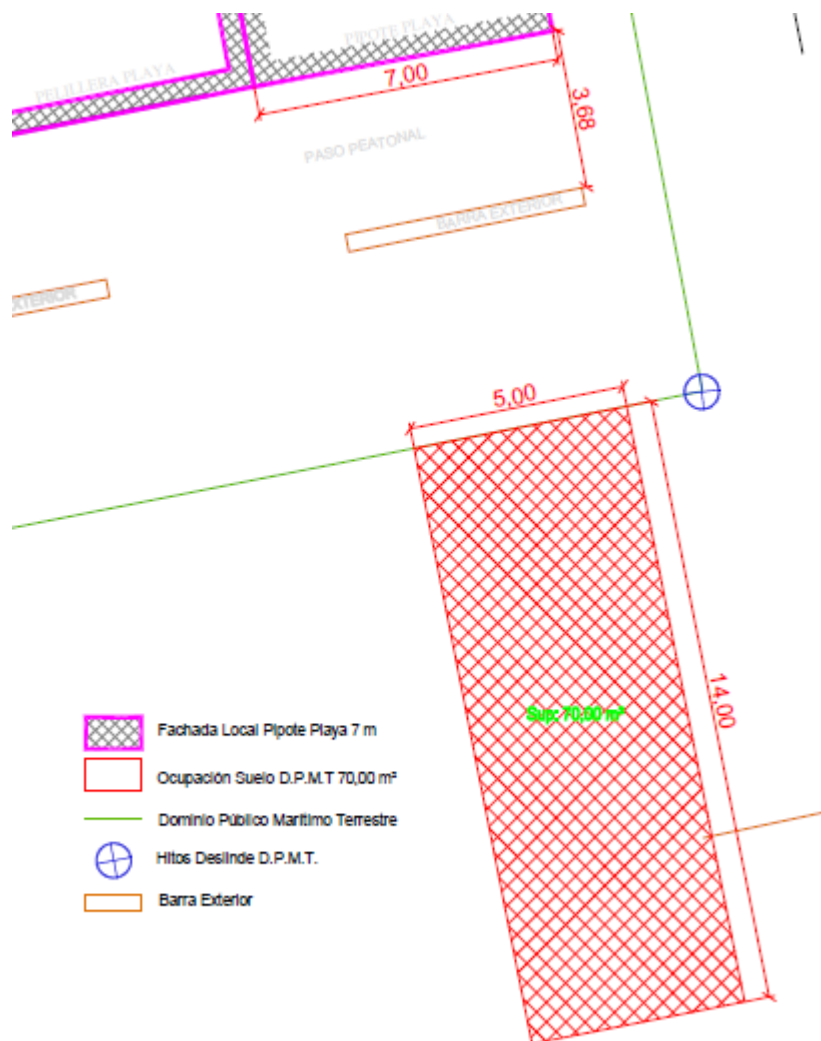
PELILLERA PLAYA

PIPOTE PLAYA

7,00

3,68

PASO PEATONAL

BARRA EXTERIOR

EXTERIOR

5,00

14,00

Sup: 70,00 m²

Fachada Local Pipote Playa 7 m

Ocupación Suelo D.P.M.T 70,00 m²

Dominio Público Marítimo Terrestre

Hitos Deslinde D.P.M.T.

Barra Exterior